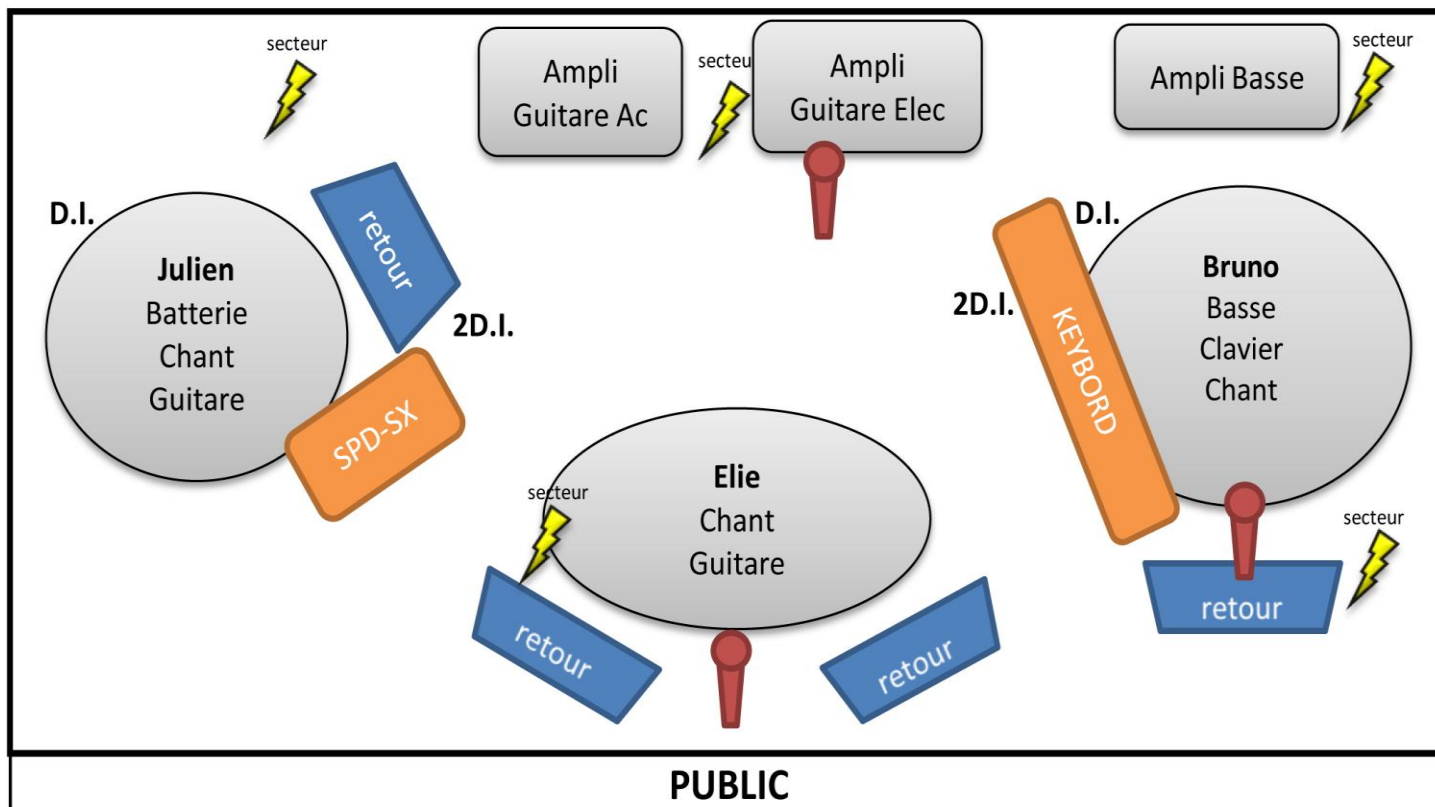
secteur

Ampli Guitare Ac

secteur

Ampli Guitare Elec

Ampli Basse

secteur

D.I.

Julien
Batterie
Chant
Guitare

retour

2D.I.

SPD-SX

D.I.

2D.I.

KEYBORD

Bruno
Basse
Clavier
Chant

Elie
Chant
Guitare

secteur

secteur

retour

retour

retour

PUBLIC